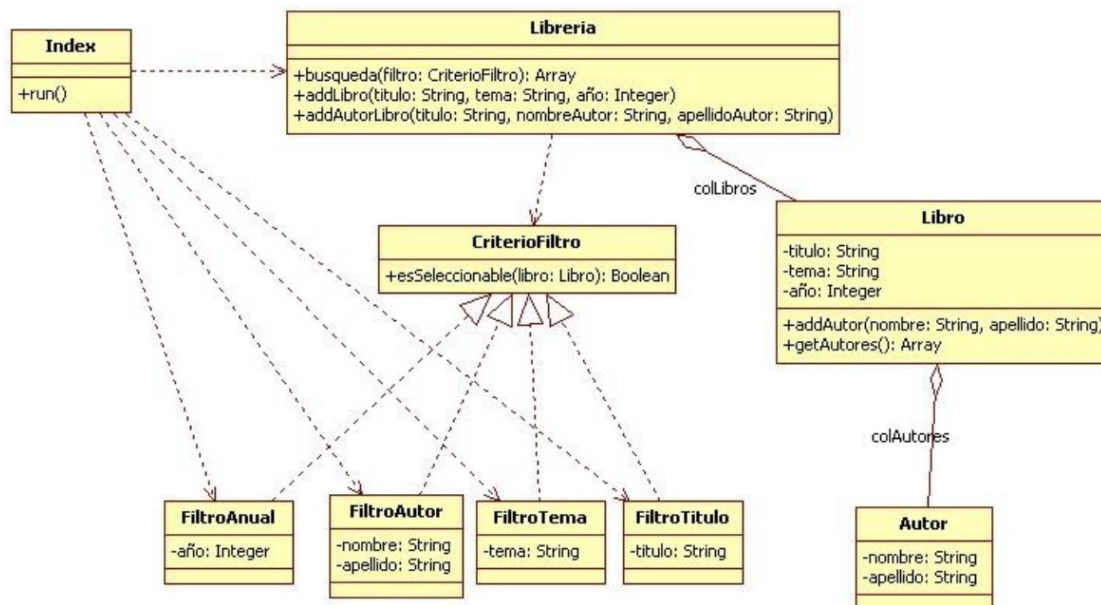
Index

+run()

Libreria

+busqueda(filtro: CriterioFiltro): Array
+addLibro(titulo: String, tema: String, año: Integer)
+addAutorLibro(titulo: String, nombreAutor: String, apellidoAutor: String)

colLibros

Libro

-titulo: String
-tema: String
-año: Integer

+addAutor(nombre: String, apellido: String)
+getAutores(): Array

CriterioFiltro

+esSeleccionable(libro: Libro): Boolean

colAutores

FiltroAnual

-año: Integer

FiltroAutor

-nombre: String
-apellido: String

FiltroTema

-tema: String

FiltroTitulo

-titulo: String

Autor

-nombre: String
-apellido: String